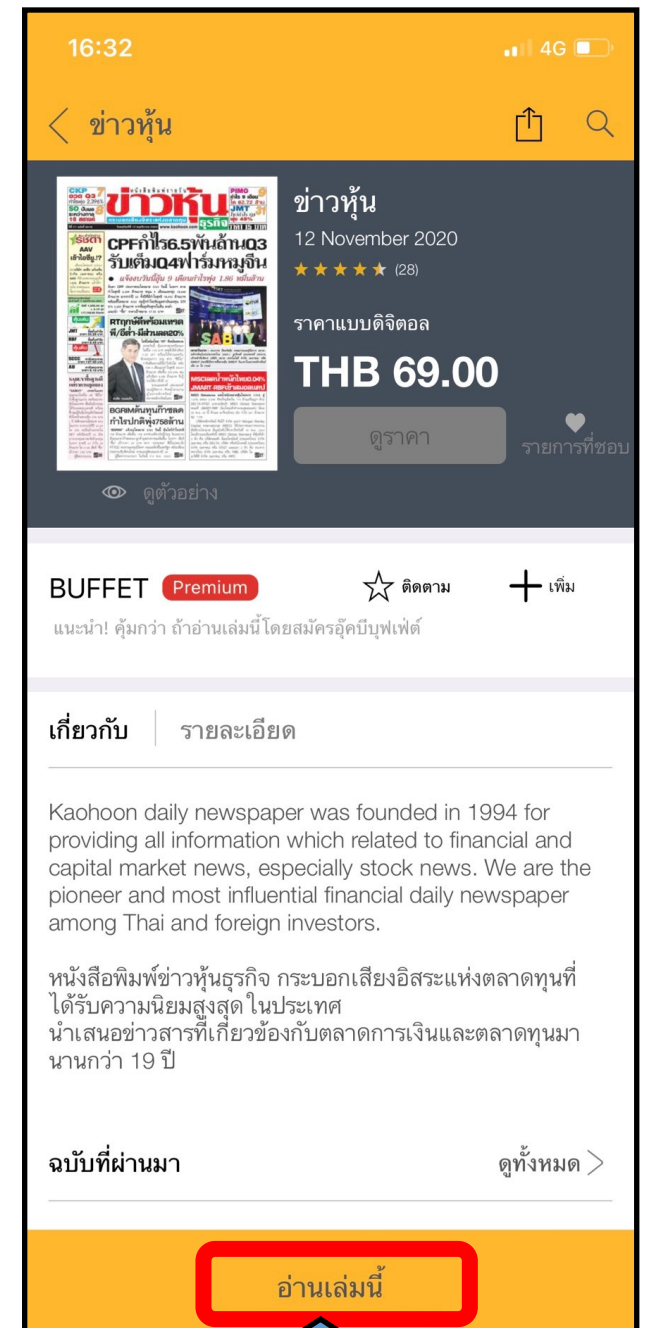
16:32

4G

ข่าวหุ้น

ข่าวหุ้น
12 November 2020
★★★★★ (28)

ราคาแบบดิจิตอล
THB 69.00

ดูราคา

รายการที่ชอบ

ดูตัวอย่าง

BUFFET Premium

ติดตาม

เพิ่ม

แนะนำ! คุ้มกว่า ถ้าอ่านเล่มนี้โดยสมัครอุ๊คบีบุฟเฟ่ต์

เกี่ยวกับ

รายละเอียด

Kaohoon daily newspaper was founded in 1994 for providing all information which related to financial and capital market news, especially stock news. We are the pioneer and most influential financial daily newspaper among Thai and foreign investors.

หนังสือพิมพ์ข่าวหุ้นธุรกิจ กระบอกเสียงอิสระแห่งตลาดทุนที่ได้รับความนิยมสูงสุด ในประเทศ
นำเสนอข่าวสารที่เกี่ยวข้องกับตลาดการเงินและตลาดทุนมานานกว่า 19 ปี

ฉบับที่ผ่านมา

ดูทั้งหมด

อ่านเล่มนี้